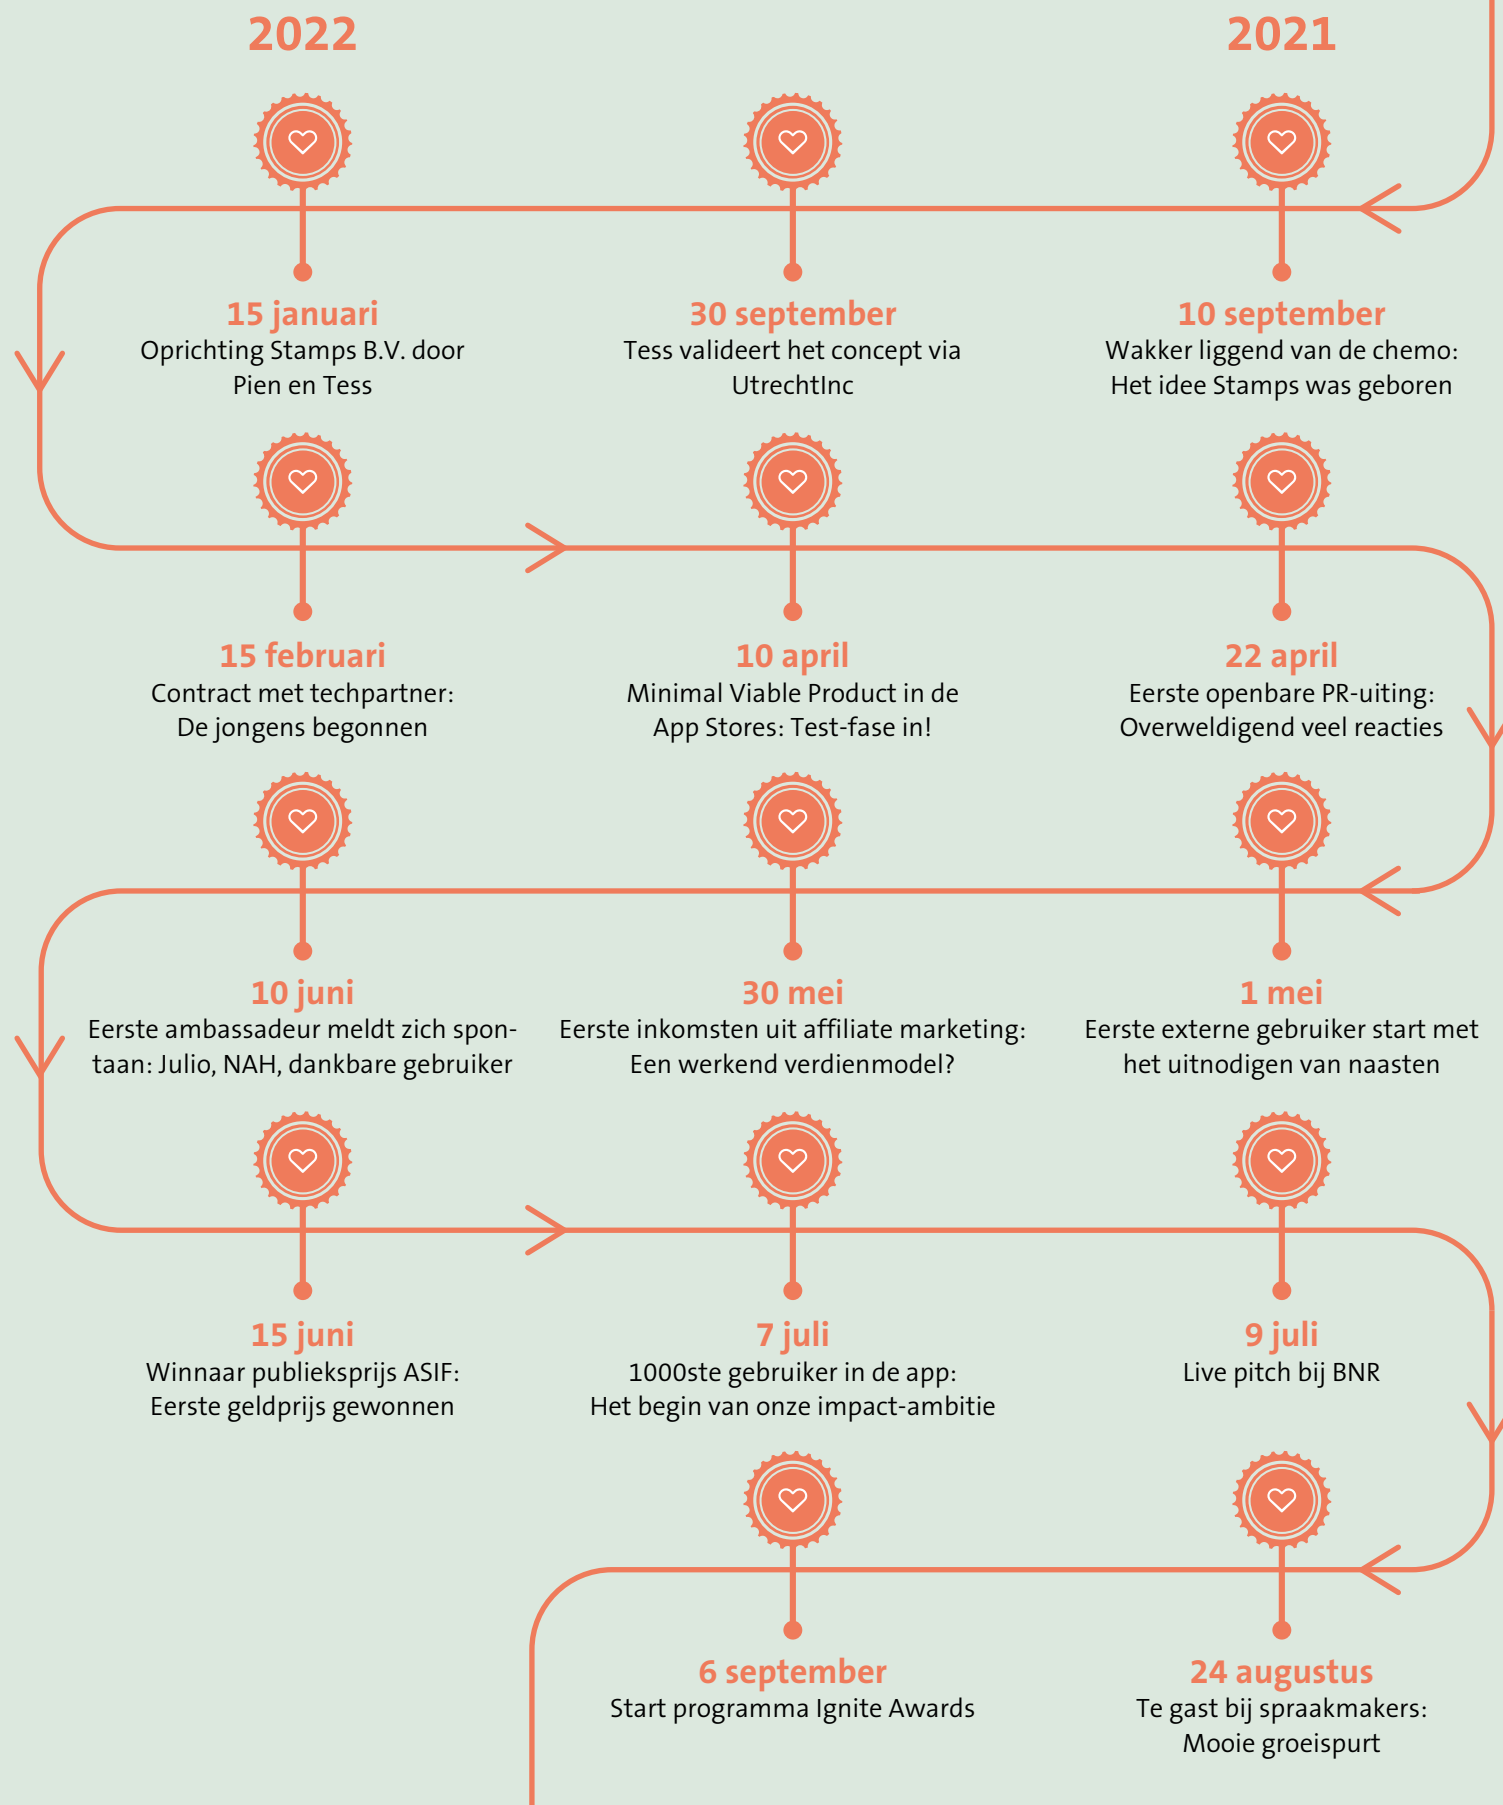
2021

10 september
Wakker liggend van de chemo: Het idee Stamps was geboren

30 september
Tess valideert het concept via UtrechtInc

2022

15 januari
Oprichting Stamps B.V. door Pien en Tess

15 februari
Contract met techpartner: De jongens begonnen

10 april
Minimal Viable Product in de App Stores: Test-fase in!

22 april
Eerste openbare PR-uiting: Overweldigend veel reacties

1 mei
Eerste externe gebruiker start met het uitnodigen van naasten

30 mei
Eerste inkomsten uit affiliate marketing: Een werkend verdienmodel?

10 juni
Eerste ambassadeur meldt zich spontaan: Julio, NAH, dankbare gebruiker

15 juni
Winnaar publieksprijs ASIF: Eerste geldprijs gewonnen

7 juli
1000ste gebruiker in de app: Het begin van onze impact-ambitie

9 juli
Live pitch bij BNR

24 augustus
Te gast bij spraakmakers: Mooie groeispurt

6 september
Start programma Ignite Awards